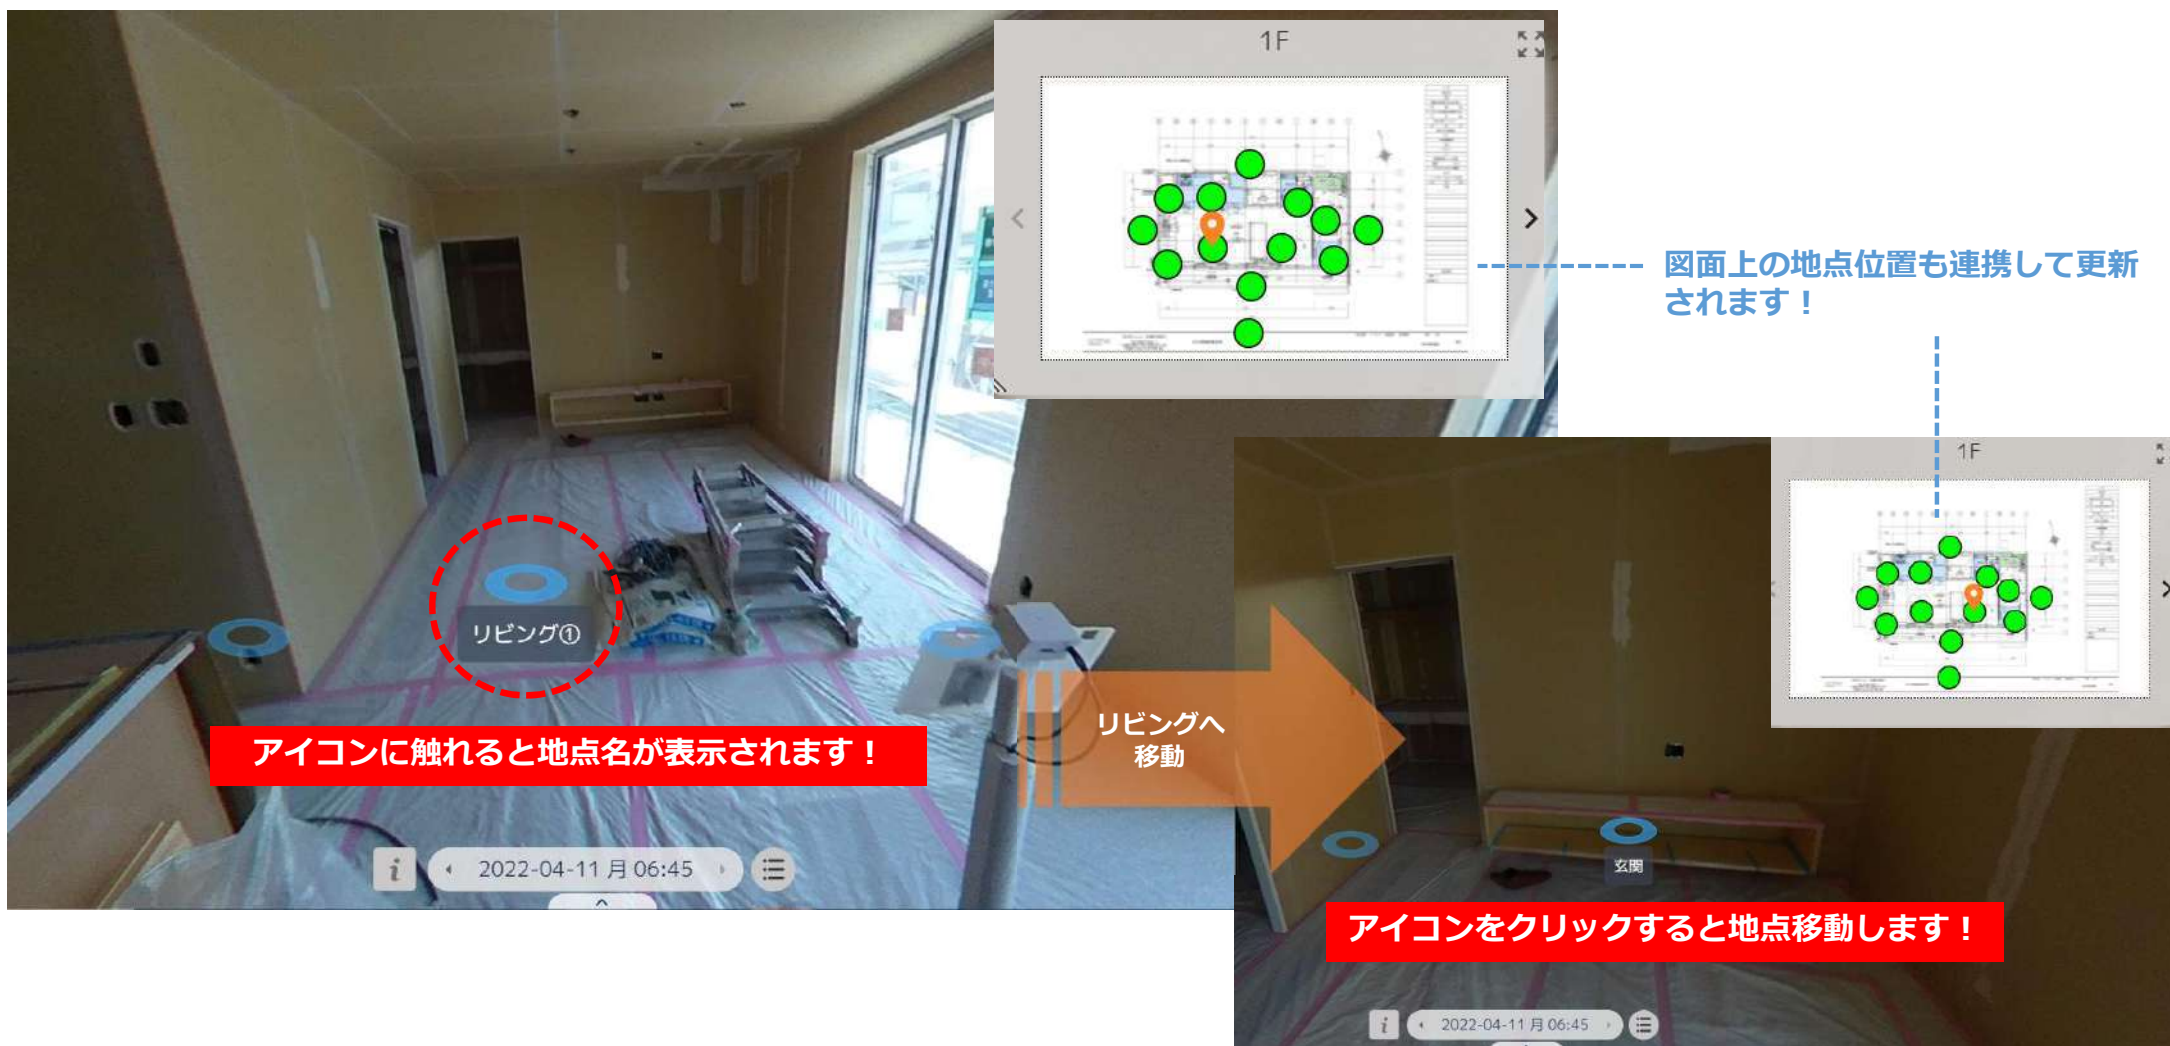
1F

図面上の地点位置も連携して更新されます！

1F

リビング①

アイコンに触れると地点名が表示されます！

リビングへ
移動

i 2022-04-11 月 06:45

玄関

アイコンをクリックすると地点移動します！

i 2022-04-11 月 06:45